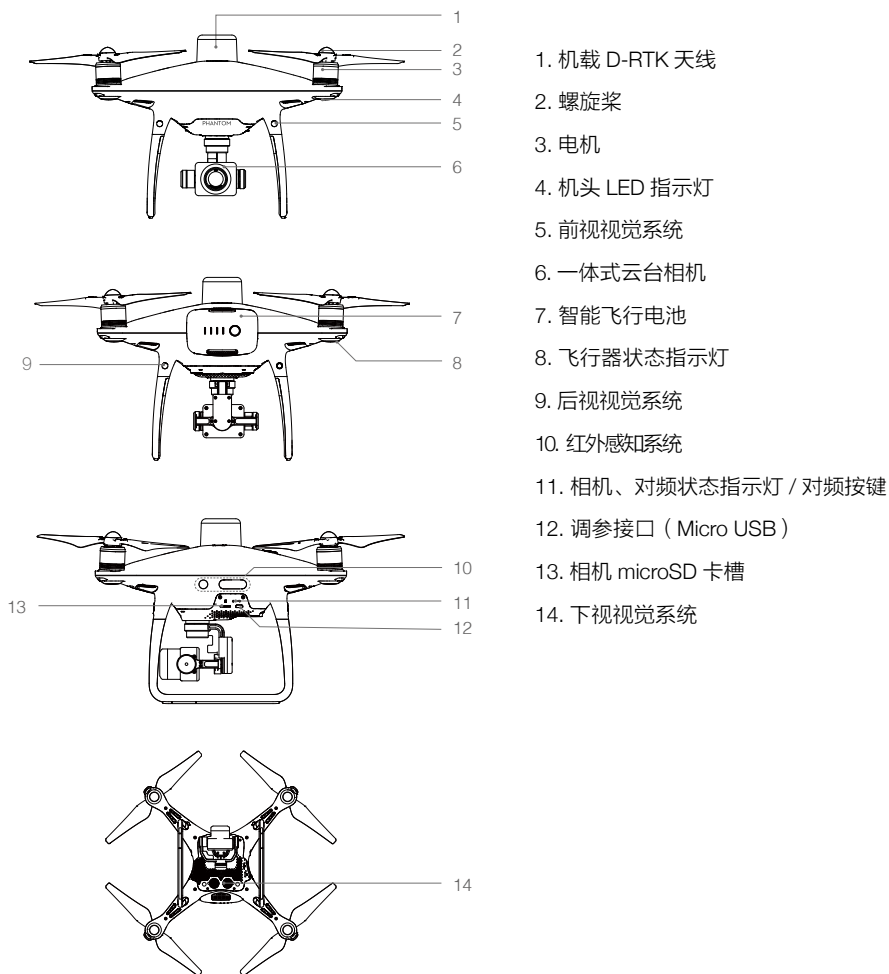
1
2
3
4
5
6
PHANTOM

7
9
8

10
13
11
12

14

1. 机载 D-RTK 天线
2. 螺旋桨
3. 电机
4. 机头 LED 指示灯
5. 前视视觉系统
6. 一体式云台相机
7. 智能飞行电池
8. 飞行器状态指示灯
9. 后视视觉系统
10. 红外感知系统
11. 相机、对频状态指示灯 / 对频按键
12. 调参接口（Micro USB）
13. 相机 microSD 卡槽
14. 下视视觉系统